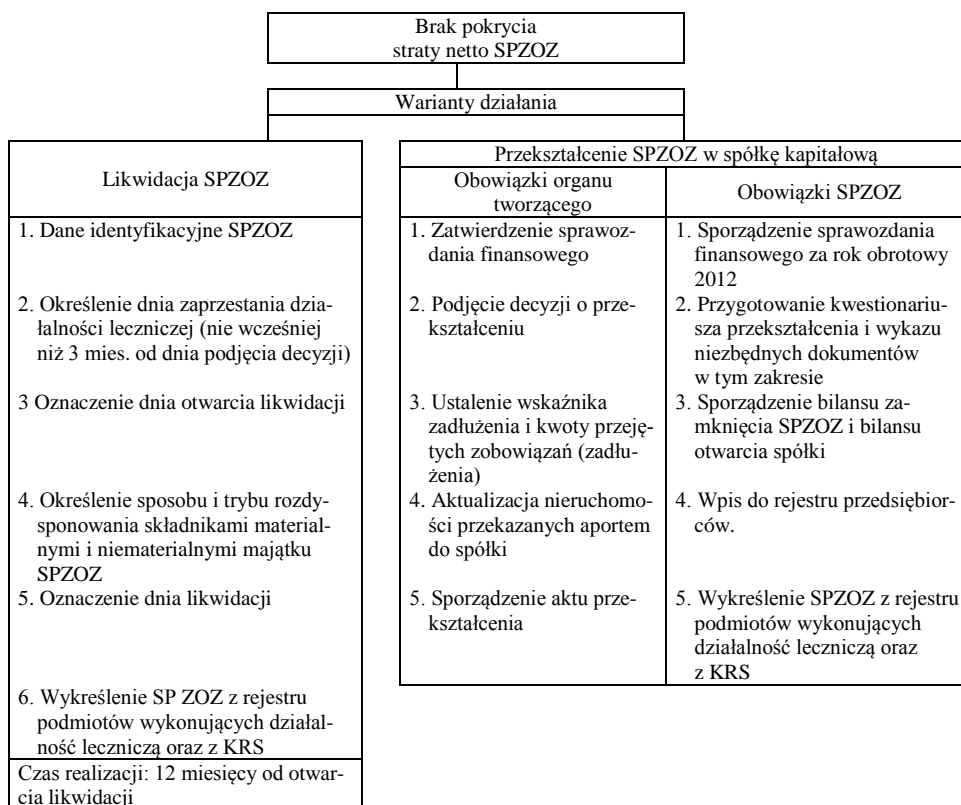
Brak pokrycia straty netto SPZOZ

Warianty działania

Likwidacja SPZOZ

1. Dane identyfikacyjne SPZOZ

2. Określenie dnia zaprzestania działalności leczniczej (nie wcześniej niż 3 mies. od dnia podjęcia decyzji)

3 Oznaczenie dnia otwarcia likwidacji

4. Określenie sposobu i trybu rozdysponowania składnikami materialnymi i niematerialnymi majątku SPZOZ

5. Oznaczenie dnia likwidacji

6. Wykreślenie SP ZOZ z rejestru podmiotów wykonujących działalność leczniczą oraz z KRS

Czas realizacji: 12 miesięcy od otwarcia likwidacji

Przekształcenie SPZOZ w spółkę kapitałową

| Obowiązki organu tworzącego | Obowiązki SPZOZ |
|---|---|
| 1. Zatwierdzenie sprawozdania finansowego | 1. Sporządzenie sprawozdania finansowego za rok obrotowy 2012 |
| 2. Podjęcie decyzji o przekształceniu | 2. Przygotowanie kwestionariusza przekształcenia i wykazu niezbędnych dokumentów w tym zakresie |
| 3. Ustalenie wskaźnika zadłużenia i kwoty przejętych zobowiązań (zadłużenia) | 3. Sporządzenie bilansu zamknięcia SPZOZ i bilansu otwarcia spółki |
| 4. Aktualizacja nieruchomości przekazanych aportem do spółki | 4. Wpis do rejestru przedsiębiorców. |
| 5. Sporządzenie aktu przekształcenia | 5. Wykreślenie SPZOZ z rejestru podmiotów wykonujących działalność leczniczą oraz z KRS |